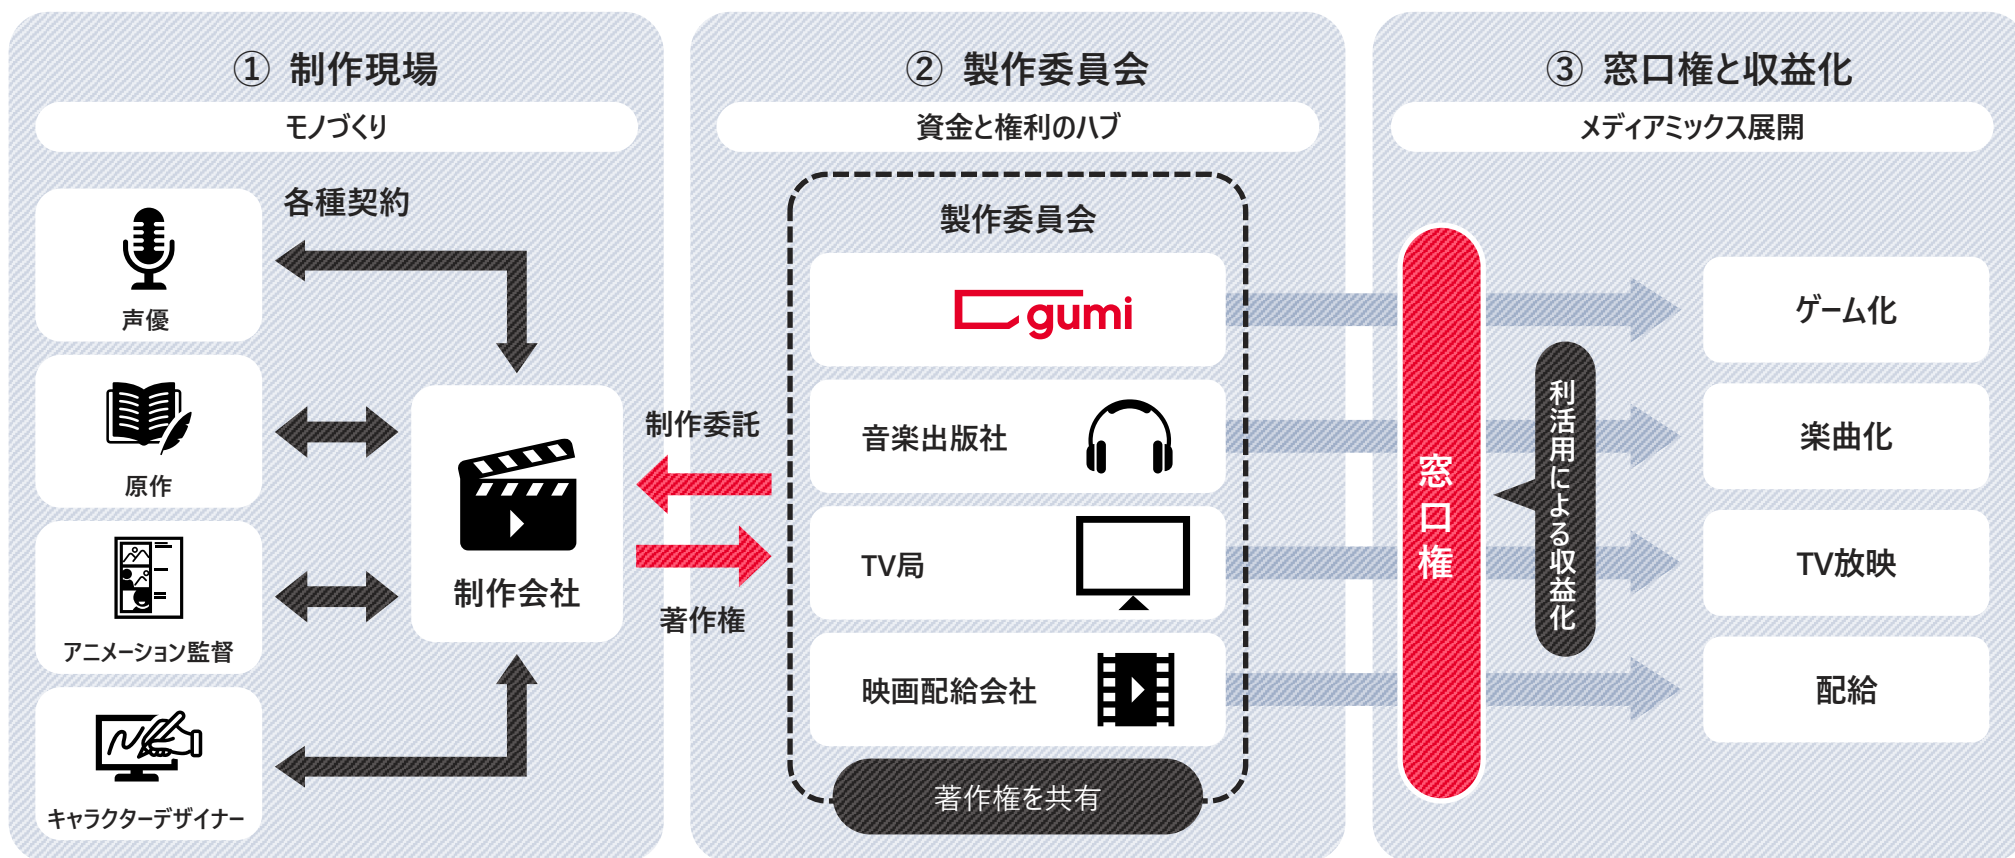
① 制作現場
モノづくり
各種契約
声優
原作
アニメーション監督
キャラクターデザイナー
制作会社
制作委託
著作権
② 製作委員会
資金と権利のハブ
製作委員会
gumi
音楽出版社
TV局
映画配給会社
著作権を共有
③ 窓口権と収益化
メディアミックス展開
窓口権
利活用による収益化
ゲーム化
楽曲化
TV放映
配給